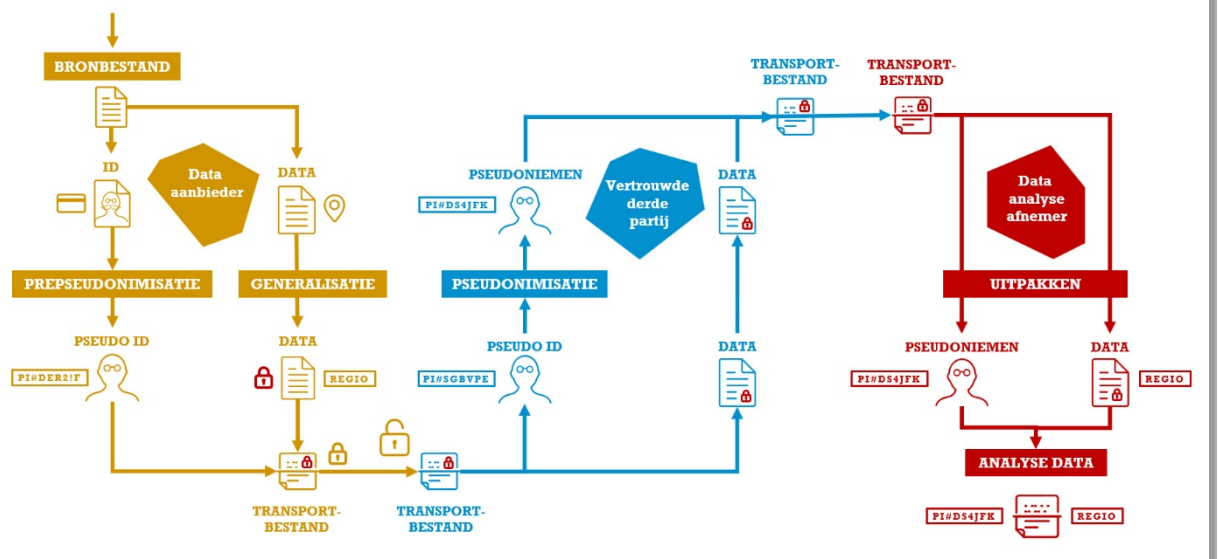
BRONBESTAND

ID

Data aanbieder

DATA

PREPSEUDONIMISATIE

GENERALISATIE

PSEUDO ID

PI#DER2!F

DATA

REGIO

TRANSPORT-BESTAND

TRANSPORT-BESTAND

PSEUDONIEMEN

PI#DS4JFK

PSEUDONIMISATIE

PSEUDO ID

PI#SGBVPE

Vertrouwde derde partij

DATA

DATA

TRANSPORT-BESTAND

TRANSPORT-BESTAND

Data analyse afnemer

UITPAKKEN

PSEUDONIEMEN

PI#DS4JFK

DATA

REGIO

ANALYSE DATA

PI#DS4JFK

REGIO